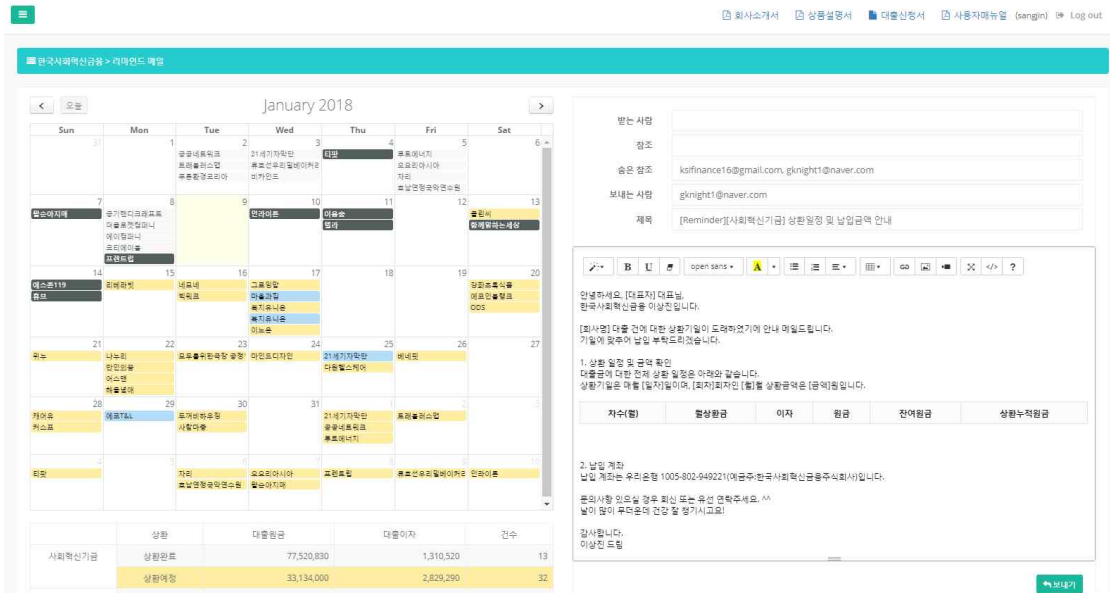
≡

회사소개서 상품설명서 대출신청서 사용자매뉴얼 (sangjin) Log out

한국사회혁신금융 > 리마인드 메일

< 오늘 January 2018 >

| Sun | Mon | Tue | Wed | Thu | Fri | Sat |
|---|---|---|---|---|---|---|
| 31 | 1 | 2  공공네트워크 트레블러스맵 푸른환경코리아 | 3 21세기자막단 류토선우리밀베이커리 비카인드 | 4 티팟 | 5 트루에너지 오요리아시아 자리 호남엔정국악연주원 | 6 |
| 7 팔순아지매 | 8 공기핸디크래프트 대륙포켓컴퍼니 에이원마니 코티에이용 프렌트립 | 9 | 10 언라이튼 | 11 이음숲 텔라 | 12 | 13 플린씨 함께꿈꾸는세상 |
| 14 에스쁜119 휴프 | 15 리베라빗 | 16 네트네 빅워크 | 17 그로잉맘 마을과집 동지유니온 동지유니온 이노숲 | 18 | 19 | 20 맑음초록식품 에코인플랫폼 ODS |
| 21 위누 | 22 나누리 한민의출 어스랩 청출네어 | 23 요트볼위한옥장 공정 | 24 마인드디자인 | 25 21세기자막단 다음헬스케어 | 26 베네핏 | 27 |
| 28 캐어유 커스프 | 29 에코T&L | 30 두개비유정 사람마중 | 31 | 1 21세기자막단 공공네트워크 투트에너지 | 2 트레블러스맵 | 3 |
| 4 티팟 | 5 | 6 자리 호남엔정국악연주원 | 7 오요리아시아 할승아지매 | 8 프렌트립 | 9 류토선우리밀베이커리 | 10 언라이튼 |

| | 상환 | 대출원금 | 대출이자 | 건수 |
|---|---|---|---|---|
| 사회혁신기금 | 상환완료 | 77,520,830 | 1,310,520 | 13 |
| | 상환예정 | 33,134,000 | 2,829,290 | 32 |

받는 사람
참조
숨은 참조 ksifinance16@gmail.com, gknight1@naver.com
보내는 사람 gknight1@naver.com
제목 [Reminder][사회혁신기금] 상환일정 및 납입금액 안내

B U open sans A ?

안녕하세요. [대표자] 대표님,
한국사회혁신금융 이상진입니다.

[회사명] 대출 건에 대한 상환기일이 도래하였기에 안내 메일드립니다.
기일에 맞추어 납입 부탁드리겠습니다.

1. 상환 일정 및 금액 확인
대출금에 대한 전체 상환 일정은 아래와 같습니다.
상환기일은 매월 [일자]일이며, [회차]회차인 [월]월 상환금액은 [금액]원입니다.

| 차수(월) | 월상환금 | 이자 | 원금 | 잔여원금 | 상환누적원금 |
|---|---|---|---|---|---|

2. 납입 계좌
납입 계좌는 우리은행 1005-802-949221(예금주:한국사회혁신금융주식회사)입니다.

문의사항 있으실 경우 회신 또는 유선 연락주세요. ^^
날이 많이 무더운데 건강 잘 챙기시고요!

감사합니다.
이상진 드림

보내기